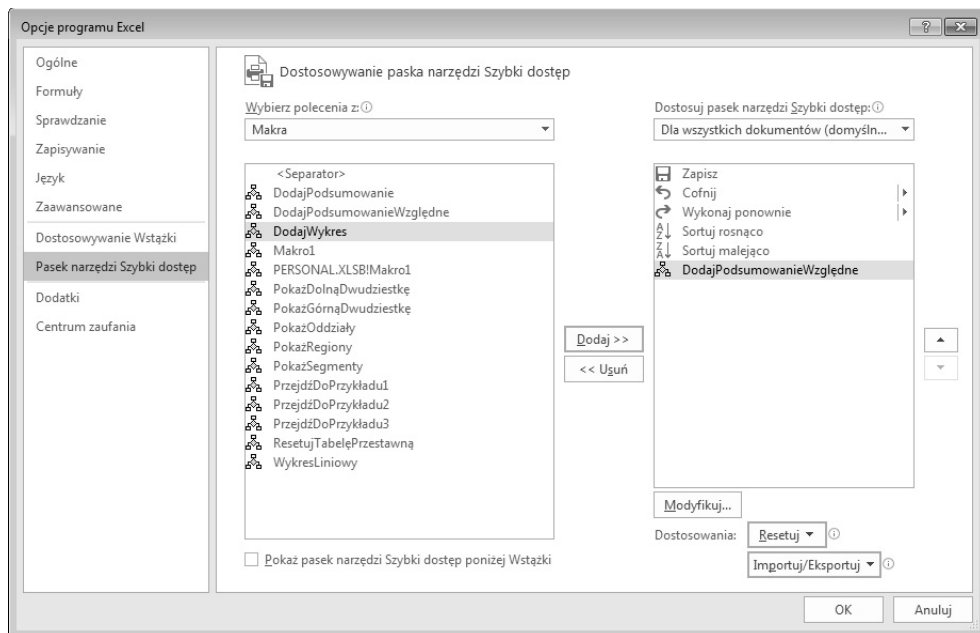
Opcje programu Excel

Ogólne
Formuły
Sprawdzanie
Zapisywanie
Język
Zaawansowane
Dostosowywanie Wstążki
Pasek narzędzi Szybki dostęp
Dodatki
Centrum zaufania

Dostosowywanie paska narzędzi Szybki dostęp

Wybierz polecenia z:
Makra

<Separator>
DodajPodsumowanie
DodajPodsumowanieWzględne
DodajWykres
Makro1
PERSONAL.XLSB!Makro1
PokażDolnąDwudziestkę
PokażGórnąDwudziestkę
PokażOddziały
PokażRegiony
PokażSegmenty
PrzejdźDoPrzykładu1
PrzejdźDoPrzykładu2
PrzejdźDoPrzykładu3
ResetujTabelęPrzestawną
WykresLiniowy

Dodaj >>
<< Usuń

Dostosuj pasek narzędzi Szybki dostęp:
Dla wszystkich dokumentów (domyśln...

Zapisz
Cofnij
Wykonaj ponownie
Sortuj rosnąco
Sortuj malejąco
DodajPodsumowanieWzględne

Modyfikuj...
Dostosowania: Resetuj
Importuj/Eksportuj

Pokaż pasek narzędzi Szybki dostęp poniżej Wstążki

OK
Anuluj